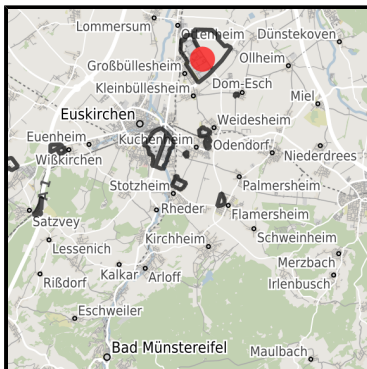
Lommersum
Dünstekoven
Oetenheim
Ollheim
Großbüllesheim
Kleinbüllesheim
Dom-Esch
Miel
Euskirchen
Weidesheim
Euenheim
Kuchenheim
Odendorf
Wißkirchen
Niederdrees
Stotzheim
Palmersheim
Satzvey
Rheder
Flamersheim
Lessenich
Kirchheim
Schweinheim
Merzbach
Rißdorf
Kalkar
Arloff
Irlenbusch
Eschweiler
Bad Münstereifel
Maulbach